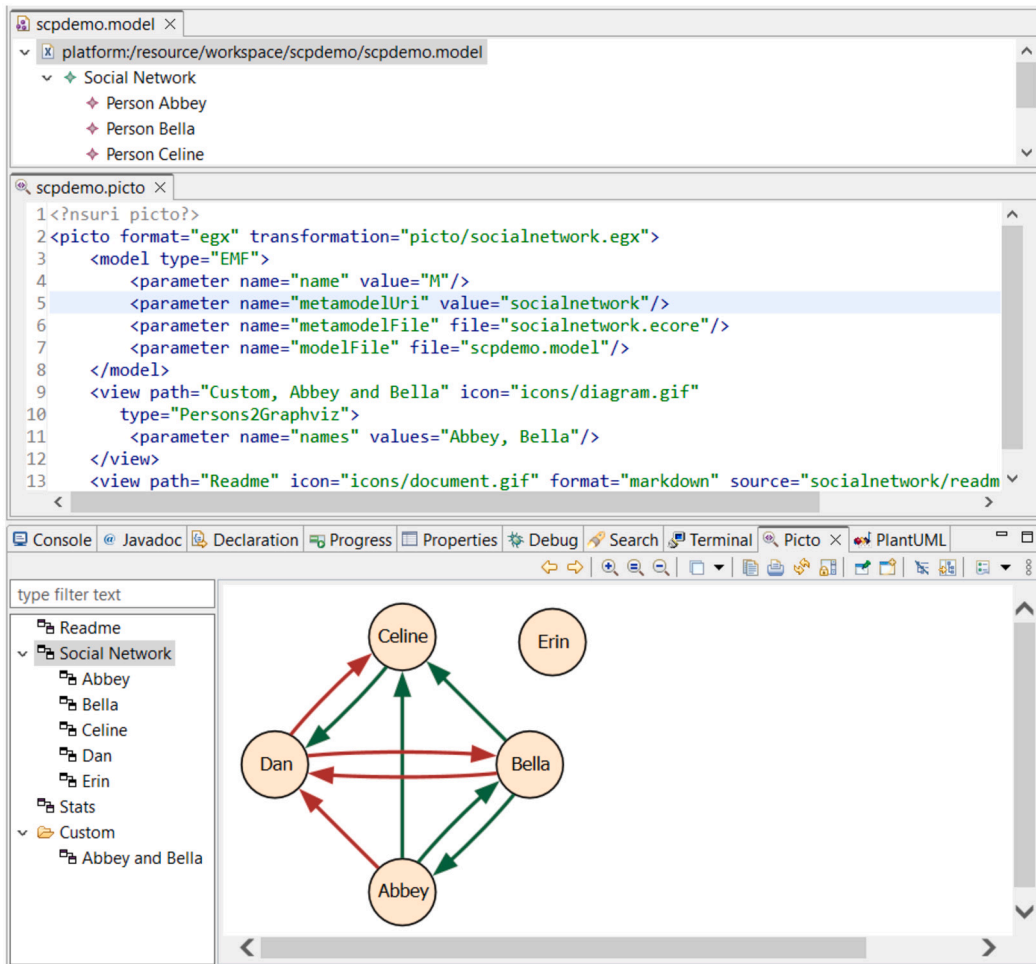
scpdemo.model ×

platform:/resource/workspace/scpdemo/scpdemo.model
Social Network
Person Abbey
Person Bella
Person Celine

scpdemo.picto ×

1 <?nsuri picto?>
2 <picto format="egx" transformation="picto/socialnetwork.egx">
3 <model type="EMF">
4 <parameter name="name" value="M"/>
5 <parameter name="metamodelUri" value="socialnetwork"/>
6 <parameter name="metamodelFile" file="socialnetwork.ecore"/>
7 <parameter name="modelFile" file="scpdemo.model"/>
8 </model>
9 <view path="Custom, Abbey and Bella" icon="icons/diagram.gif"
10 type="Persons2Graphviz">
11 <parameter name="names" values="Abbey, Bella"/>
12 </view>
13 <view path="Readme" icon="icons/document.gif" format="markdown" source="socialnetwork/readm

Console | Javadoc | Declaration | Progress | Properties | Debug | Search | Terminal | Picto × | PlantUML

type filter text

Readme
Social Network
Abbey
Bella
Celine
Dan
Erin
Stats
Custom
Abbey and Bella

Celine
Erin
Dan
Bella
Abbey